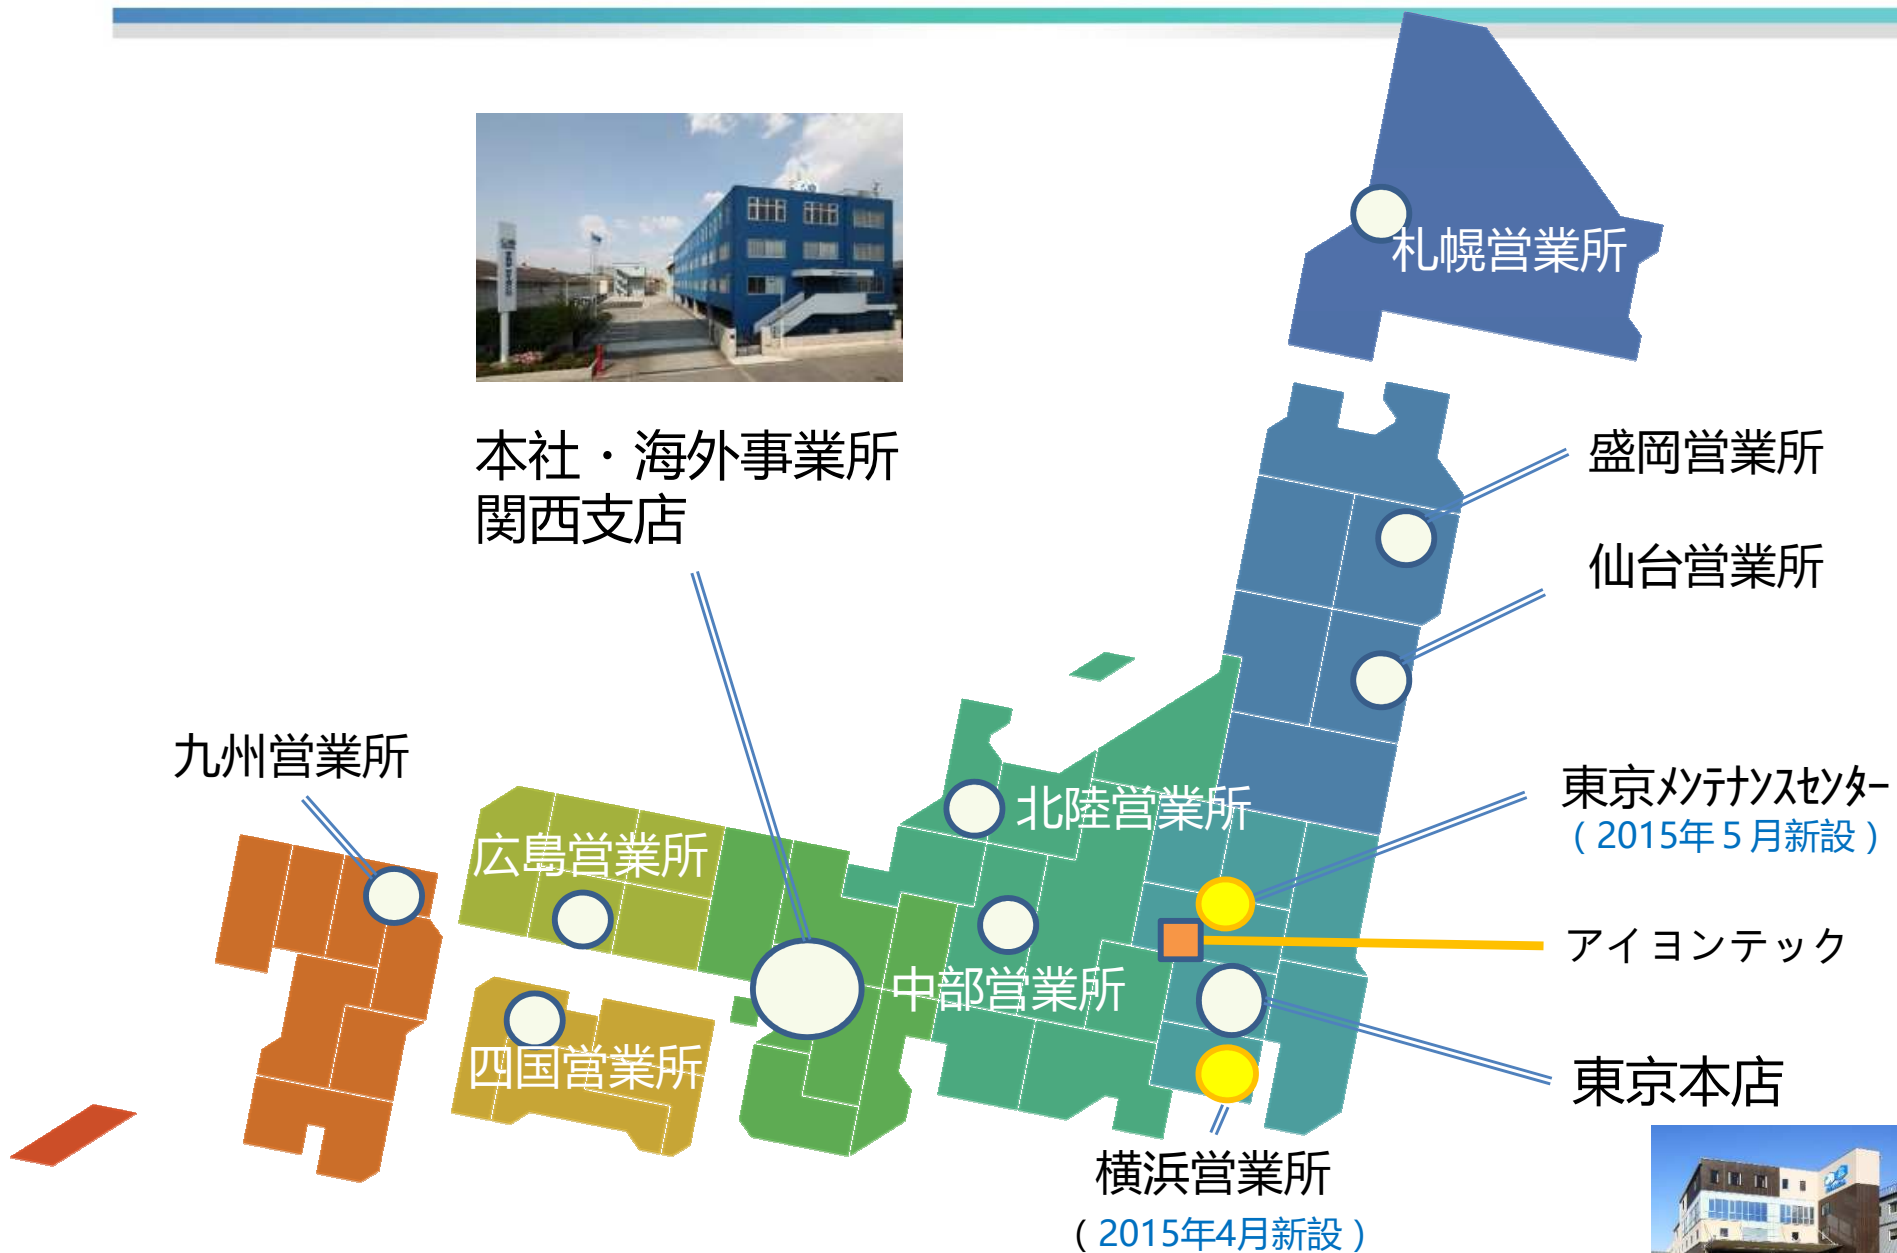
札幌営業所

盛岡営業所

仙台営業所

本社・海外事業所
関西支店

九州営業所

広島営業所

北陸営業所

東京メンテナンスセンター
（2015年５月新設）

アイヨンテック

中部営業所

四国営業所

東京本店

横浜営業所
（2015年4月新設）